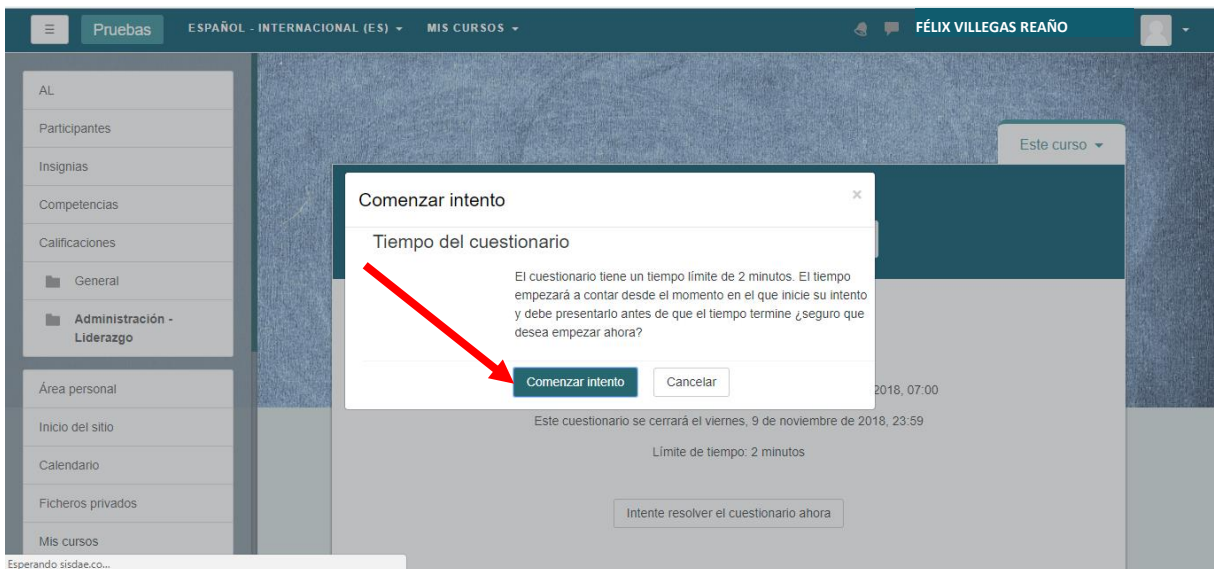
Pruebas ESPAÑOL - INTERNACIONAL (ES) MIS CURSOS

FÉLIX VILLEGAS REAÑO

AL
Participantes
Insignias
Competencias
Calificaciones
General
Administración - Liderazgo

Área personal
Inicio del sitio
Calendario
Ficheros privados
Mis cursos

Este curso

Comenzar intento ×

Tiempo del cuestionario

El cuestionario tiene un tiempo límite de 2 minutos. El tiempo empezará a contar desde el momento en el que inicie su intento y debe presentarlo antes de que el tiempo termine ¿seguro que desea empezar ahora?

Comenzar intento Cancelar

2018, 07:00

Este cuestionario se cerrará el viernes, 9 de noviembre de 2018, 23:59

Límite de tiempo: 2 minutos

Intente resolver el cuestionario ahora

Esperando sisdae.co...